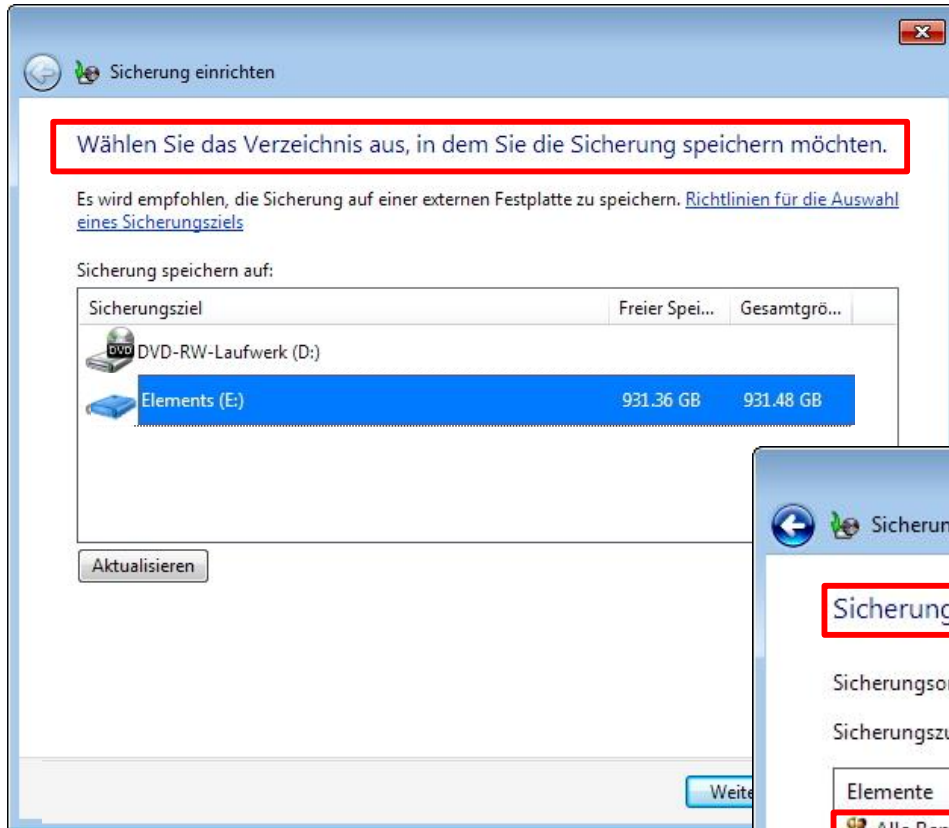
Sicherung einrichten

Wählen Sie das Verzeichnis aus, in dem Sie die Sicherung speichern möchten.

Es wird empfohlen, die Sicherung auf einer externen Festplatte zu speichern. Richtlinien für die Auswahl eines Sicherungsziels

Sicherung speichern auf:

| Sicherungsziel | Freier Spei... | Gesamtgrö... |
|---|---|---|
| DVD-RW-Laufwerk (D:) | | |
| Elements (E:) | 931.36 GB | 931.48 GB |

DVD

Aktualisieren

Weite

Sicherun

Sicherung

Sicherungso

Sicherungsz

Elemente

Alle Be